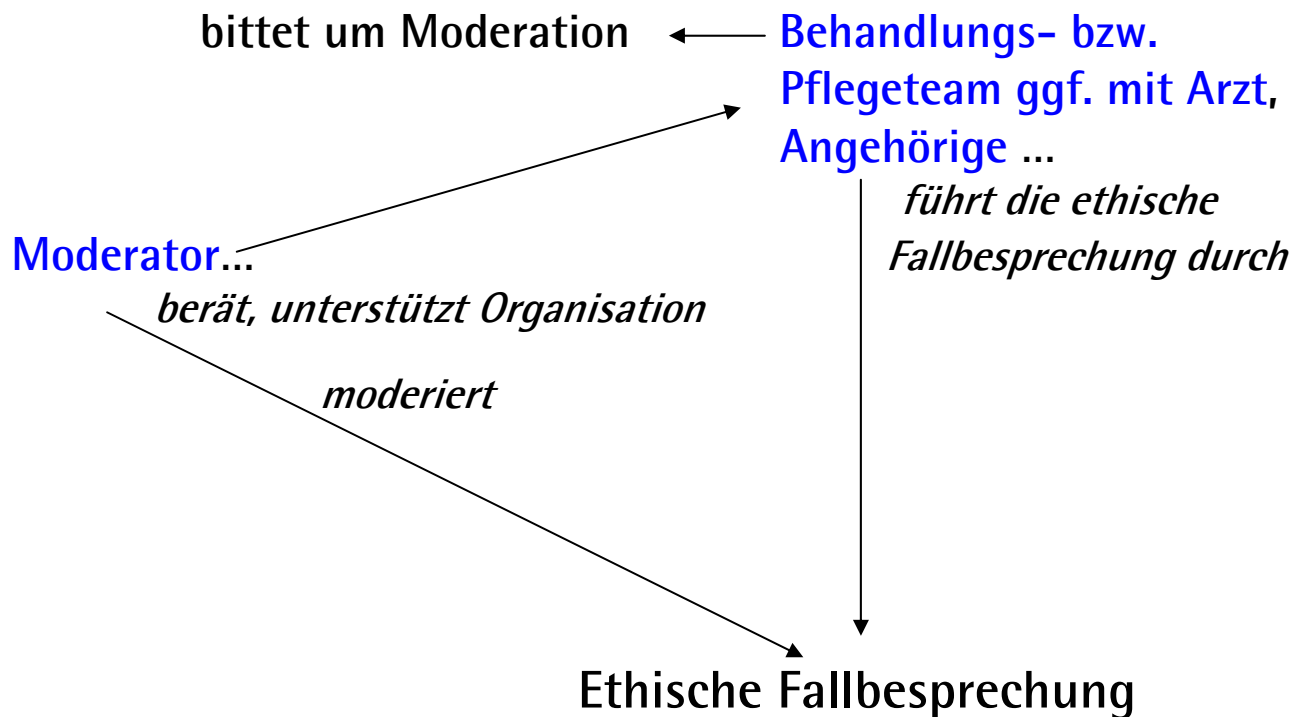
bittet um Moderation

Behandlungs- bzw. Pflegeteam ggf. mit Arzt, Angehörige ...

führt die ethische Fallbesprechung durch

Moderator...

berät, unterstützt Organisation

moderiert

Ethische Fallbesprechung